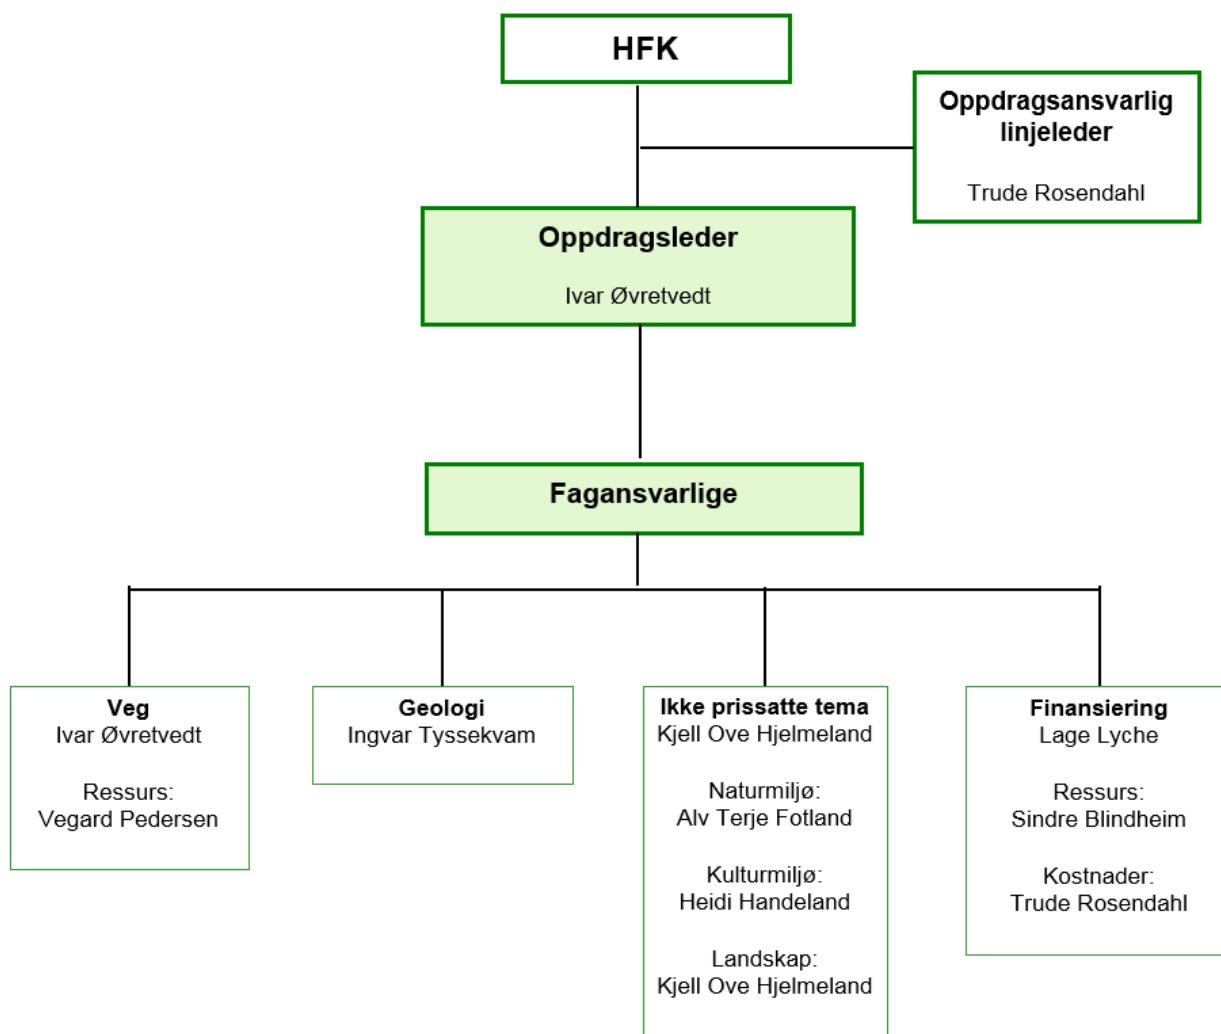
HFK

Oppdragsansvarlig linjeleder

Trude Rosendahl

Oppdragsleder

Ivar Øvretvedt

Fagansvarlige

Veg
Ivar Øvretvedt

Ressurs:
Vegard Pedersen

Geologi
Ingvar Tyssekvam

Ikke prissatte tema
Kjell Ove Hjelmeland

Naturmiljø:
Alv Terje Fotland

Kulturmiljø:
Heidi Handeland

Landskap:
Kjell Ove Hjelmeland

Finansiering
Lage Lyche

Ressurs:
Sindre Blindheim

Kostnader:
Trude Rosendahl